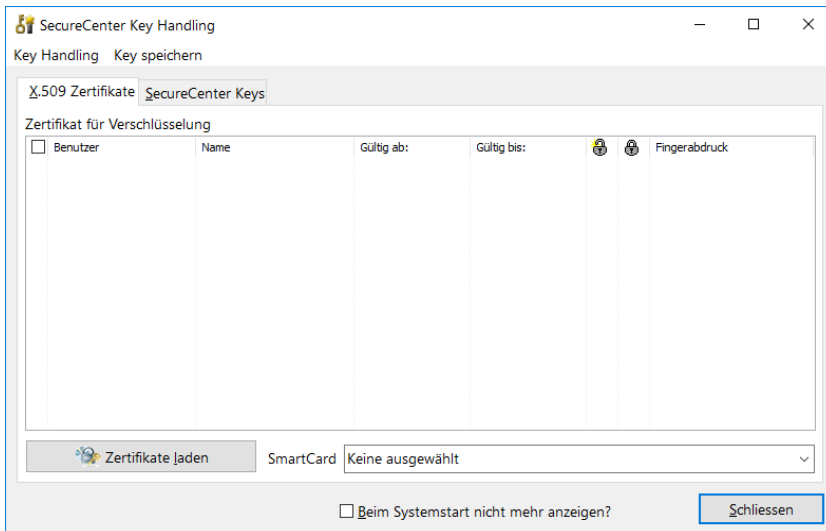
SecureCenter Key Handling

Key Handling Key speichern

X.509 Zertifikate SecureCenter Keys

Zertifikat für Verschlüsselung

| Benutzer | Name | Gültig ab: | Gültig bis: | | | Fingerabdruck |
|---|---|---|---|---|---|---|

Zertifikate laden

SmartCard Keine ausgewählt

Beim Systemstart nicht mehr anzeigen?

Schliessen